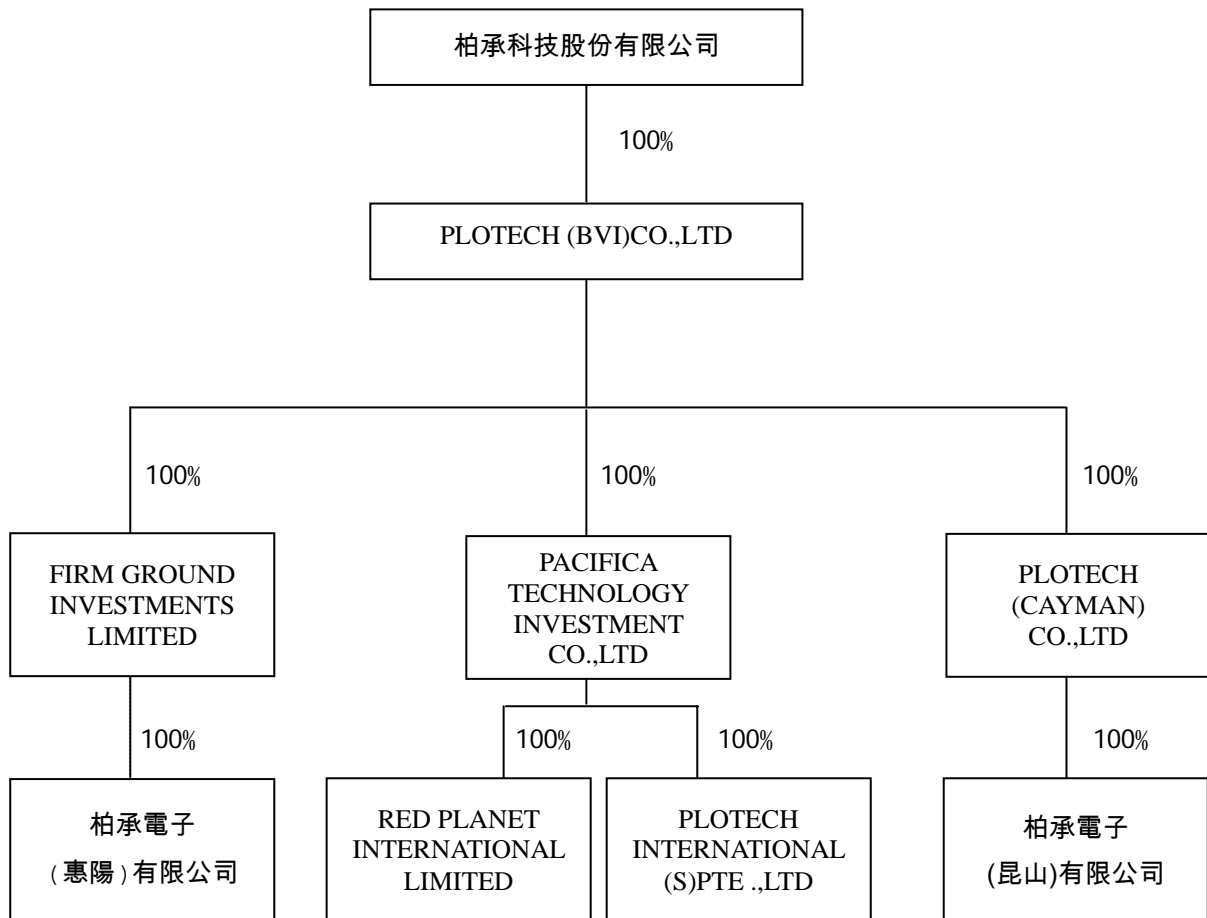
柏承科技股份有限公司

100%

PLOTECH (BVI)CO.,LTD

100%

100%

100%

FIRM GROUND INVESTMENTS LIMITED

PACIFICA TECHNOLOGY INVESTMENT CO.,LTD

PLOTECH (CAYMAN) CO.,LTD

100%

100%

100%

100%

柏承電子 (惠陽)有限公司

RED PLANET INTERNATIONAL LIMITED

PLOTECH INTERNATIONAL (S)PTE .,LTD

柏承電子 (昆山)有限公司